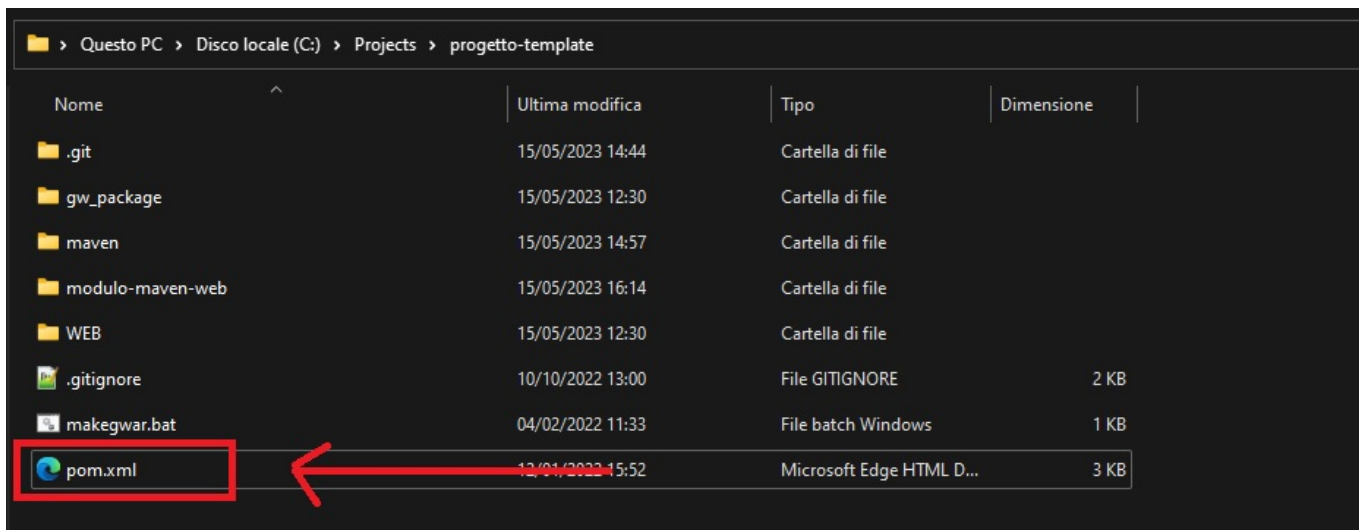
> Questo PC > Disco locale (C:) > Projects > progetto-template

| Nome | Ultima modifica | Tipo | Dimensione |
|---|---|---|---|
| .git | 15/05/2023 14:44 | Cartella di file | |
| gw_package | 15/05/2023 12:30 | Cartella di file | |
| maven | 15/05/2023 14:57 | Cartella di file | |
| modulo-maven-web | 15/05/2023 16:14 | Cartella di file | |
| WEB | 15/05/2023 12:30 | Cartella di file | |
| .gitignore | 10/10/2022 13:00 | File GITIGNORE | 2 KB |
| makegwar.bat | 04/02/2022 11:33 | File batch Windows | 1 KB |
| pom.xml | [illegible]15:52 | Microsoft Edge HTML D... | 3 KB |